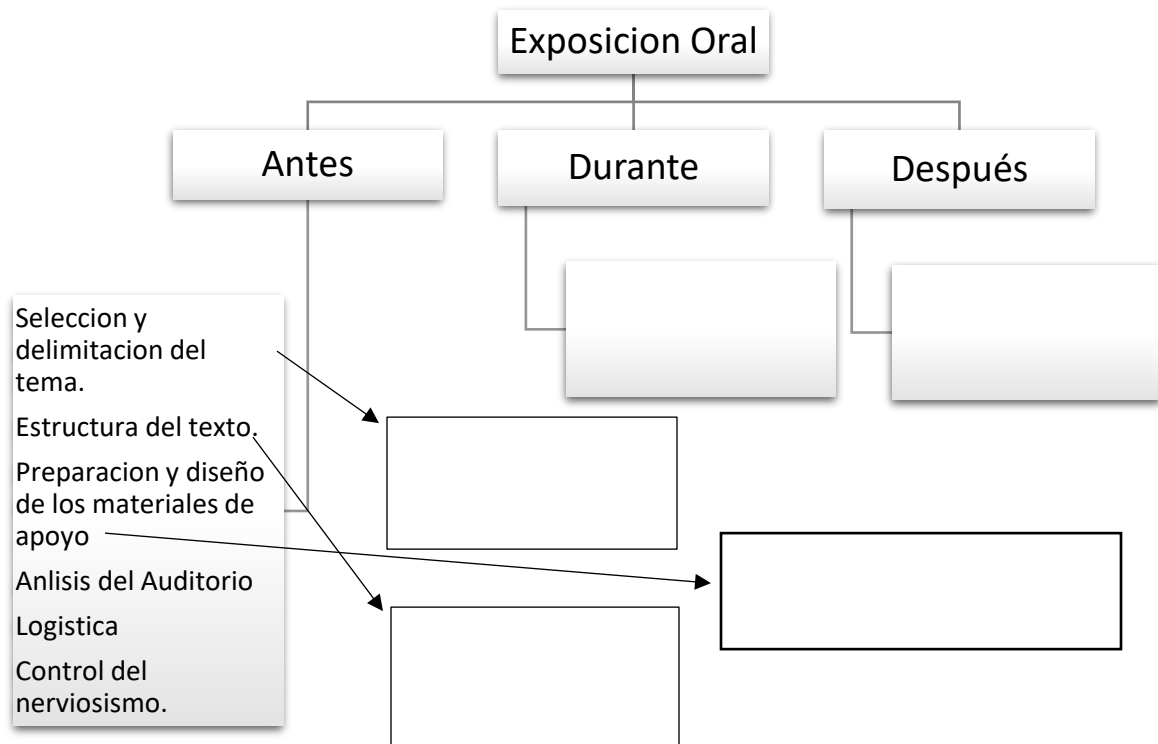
Exposicion Oral

Antes

Durante

Después

Seleccion y delimitacion del tema.

Estructura del texto.

Preparacion y diseño de los materiales de apoyo

Anlisis del Auditorio

Logistica

Control del nerviosismo.